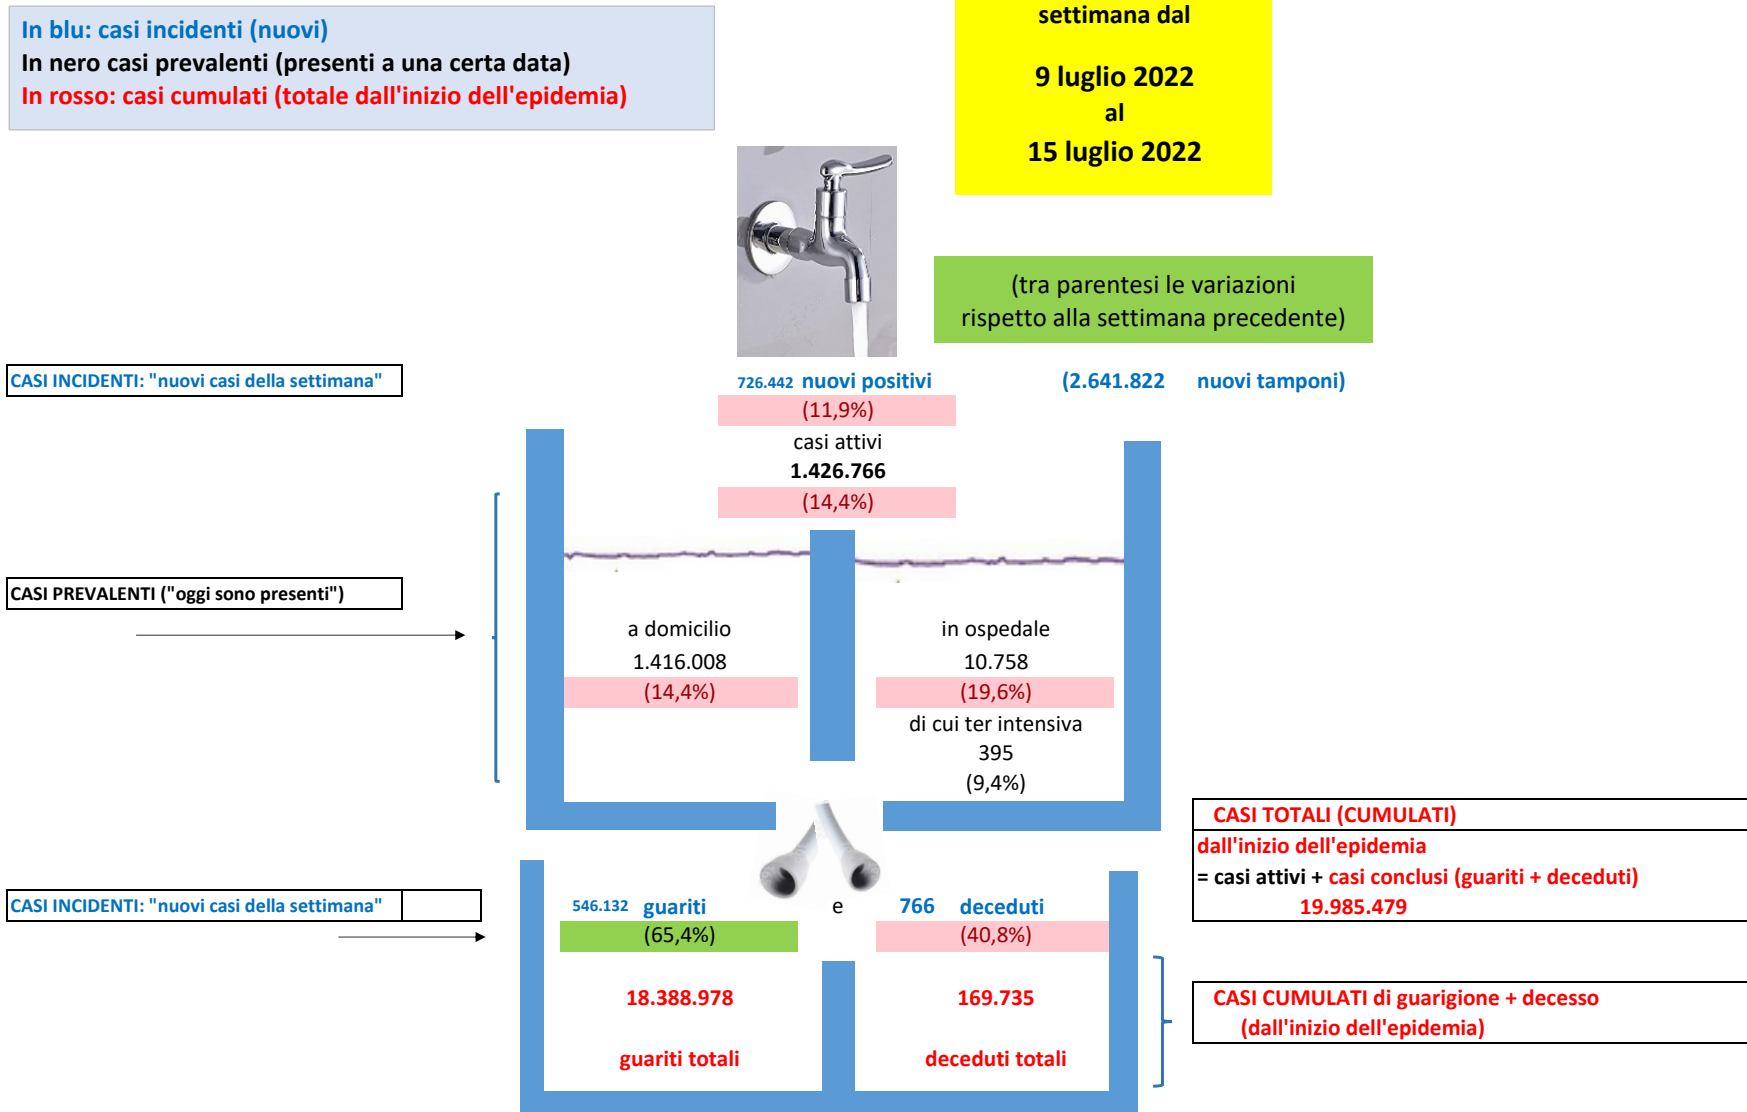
In blu: casi incidenti (nuovi)
In nero casi prevalenti (presenti a una certa data)
In rosso: casi cumulati (totale dall'inizio dell'epidemia)

settimana dal

9 luglio 2022
al
15 luglio 2022

(tra parentesi le variazioni rispetto alla settimana precedente)

CASI INCIDENTI: "nuovi casi della settimana"

726.442 nuovi positivi
(11,9%)

(2.641.822 nuovi tamponi)

casi attivi
1.426.766
(14,4%)

CASI PREVALENTI ("oggi sono presenti")

a domicilio
1.416.008
(14,4%)

in ospedale
10.758
(19,6%)
di cui ter intensiva
395
(9,4%)

CASI TOTALI (CUMULATI)
dall'inizio dell'epidemia
= casi attivi + casi conclusi (guariti + deceduti)
19.985.479

CASI INCIDENTI: "nuovi casi della settimana"

546.132 guariti
(65,4%)

e

766 deceduti
(40,8%)

18.388.978

guariti totali

169.735

deceduti totali

CASI CUMULATI di guarigione + decesso
(dall'inizio dell'epidemia)